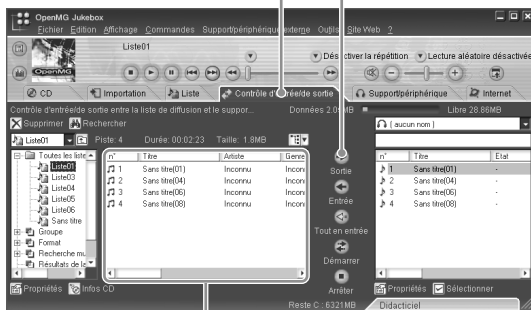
OpenMG Jukebox
Fichier Edition Affichage Commandes Support/périphérique externe Outils Site Web ?
Liste01
Désactiver la répétition
Lecture aléatoire désactivée
OpenMG
CD
Importation
Liste
Contrôle d'entrée/de sortie
Support/périphérique
Internet
Contrôle d'entrée/de sortie entre la liste de diffusion et le suppor...
Données 2.0 MB
Libre 28.86MB
Supprimer
Rechercher
( aucun nom )
Liste01
Piste: 4
Durée: 00:02:23
Taille: 1.8MB
Toutes les liste
Liste01
Liste03
Liste04
Liste05
Liste06
Sans titre
Groupe
Format
Recherche m
Résultats de le

| n° | Titre | Artiste | Genre |
|---|---|---|---|
| 1 | Sans titre(01) | Inconnu | Incon |
| 2 | Sans titre(04) | Inconnu | Incon |
| 3 | Sans titre(06) | Inconnu | Incon |
| 4 | Sans titre(08) | Inconnu | Incon |

Sortie
Entrée
Tout en entrée
Démarrer
Arrêter

| n° | Titre | Etat |
|---|---|---|
| 1 | Sans titre(01) | - |
| 2 | Sans titre(04) | - |
| 3 | Sans titre(06) | - |
| 4 | Sans titre(08) | - |

Propriétés
Infos CD
Reste C : 6321MB
Propriétés
Sélectionner
Didacticiel